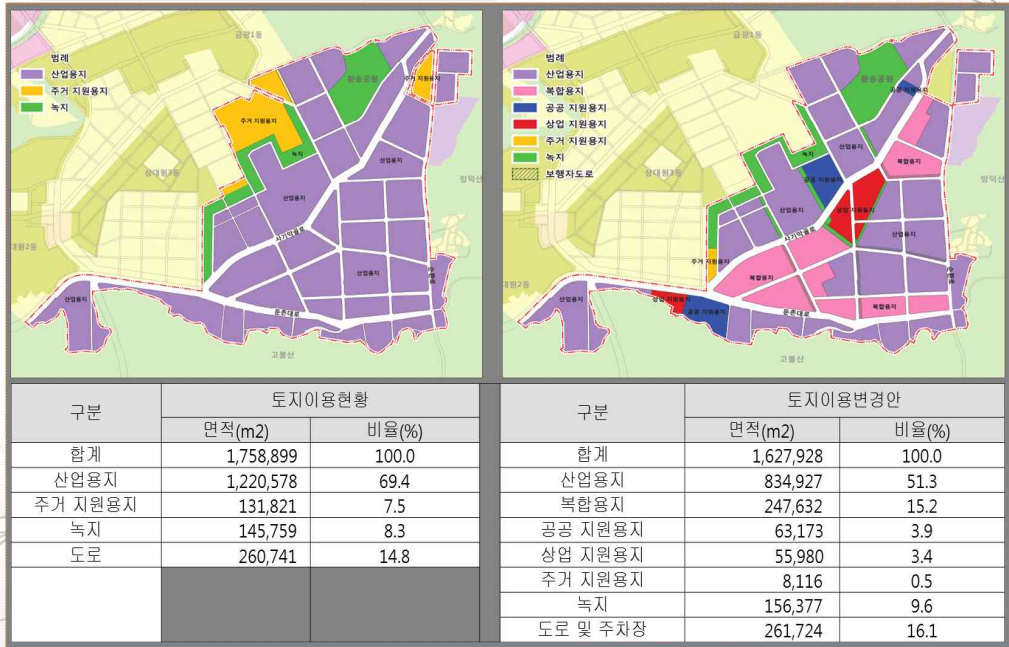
범례
산업용지
주거 지원용지
녹지

금광1동
황송공원
주거 지원용지
주거 지원용지
녹지
산업용지
상대원3동
산업용지
사기막골로
산업용지
대원2동
산업용지
둔촌대로
고불산
망덕산

범례
산업용지
복합용지
공공 지원용지
상업 지원용지
주거 지원용지
녹지
보행자도로

금광1동
주거 지원용지
공공 지원용지
산업용지
복합용지
상대원3동
상업 지원용지
산업용지
사기막골로
산업용지
주거 지원용지
복합용지
산업용지
산업용지
상업 지원용지
공공 지원용지
둔촌대로
복합용지
고불산
망덕산

| 구분 | 토지이용현황 면적(m2) | 토지이용현황 비율(%) |
|---|---|---|
| 합계 | 1,758,899 | 100.0 |
| 산업용지 | 1,220,578 | 69.4 |
| 주거 지원용지 | 131,821 | 7.5 |
| 녹지 | 145,759 | 8.3 |
| 도로 | 260,741 | 14.8 |

| 구분 | 토지이용변경안 면적(m2) | 토지이용변경안 비율(%) |
|---|---|---|
| 합계 | 1,627,928 | 100.0 |
| 산업용지 | 834,927 | 51.3 |
| 복합용지 | 247,632 | 15.2 |
| 공공 지원용지 | 63,173 | 3.9 |
| 상업 지원용지 | 55,980 | 3.4 |
| 주거 지원용지 | 8,116 | 0.5 |
| 녹지 | 156,377 | 9.6 |
| 도로 및 주차장 | 261,724 | 16.1 |